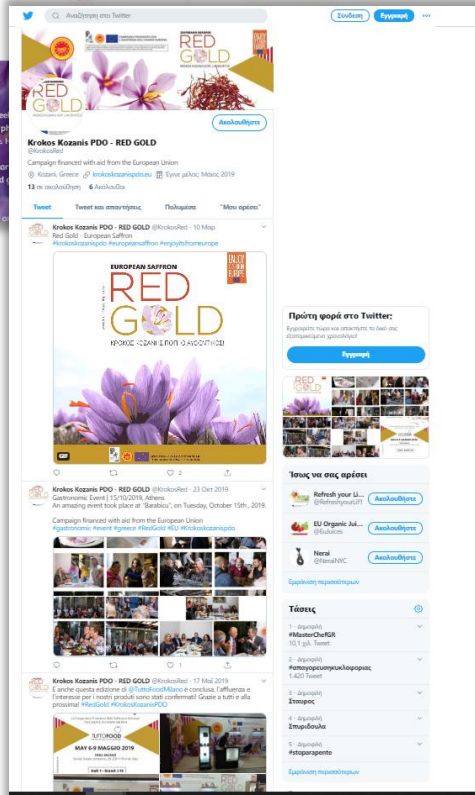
Αναζήτηση στο Twitter

Σύνδεση Εγγραφή

RED GOLD

Ακολουθήστε

Krokos Kozanis PDO - RED GOLD
@KrokosRed

Campaign financed with aid from the European Union

Kozani, Greece krokoskozanispdo.eu Έγινε μέλος: Μαιος 2019

13 σε ακολουθούν 6 Ακολουθεί

Tweet Tweet και απαντήσεις Πολυμέσα "Μου αρέσει"

Krokos Kozanis PDO - RED GOLD @KrokosRed · 10 Μαρ
Red Gold - European Saffron
#krokoskozanispdo #europeansaffron #enjoyitsfromeurope

EUROPEAN SAFFRON
RED GOLD
ΚΡΟΚΟΣ ΚΟΖΑΝΗΣ ΠΟΠ / Ο ΑΥΘΕΝΤΙΚΟΣ

2

Krokos Kozanis PDO - RED GOLD @KrokosRed · 23 Οκτ 2019
Gastronomic Event | 15/10/2019, Athens
An amazing event took place at "Barabicu", on Tuesday, October 15th, 2019.

Campaign financed with aid from the European Union
#gastronomic #event #greece #RedGold #EU #Krokoskozanispdo

1

Krokos Kozanis PDO - RED GOLD @KrokosRed · 17 Μαϊ 2019
E anche questa edizione di @TuttoFoodMilano è conclusa, l'affluenza e l'interesse per i nostri prodotti sono stati confermati! Grazie a tutti e alla prossima! #RedGold #KrokosKozanisPDO

TUTTOFOOD
MAY 6-9 MAGGIO 2019

Πρώτη φορά στο Twitter;
Εγγραφείτε τώρα και αποκτήστε το δικό σας εξατομικευμένο χρονολόγιο!
Εγγραφή

Ίσως να σας αρέσει

Refresh your Li... @RefreshyourLIFE Ακολουθήστε
EU Organic Jui... @EUJuices Ακολουθήστε
Nerai @NeraiNYC Ακολουθήστε
Εμφάνιση περισσότερων

Τάσεις

1 · Δημοφιλή
#MasterChefGR
10,1 χιλ. Tweet

2 · Δημοφιλή
#απαγορευσηκυκλοφοριας
1.420 Tweet

3 · Δημοφιλή
Σπυρος

4 · Δημοφιλή
Σπυριδουλα

5 · Δημοφιλή
#stoparapento

Εμφάνιση περισσότερων